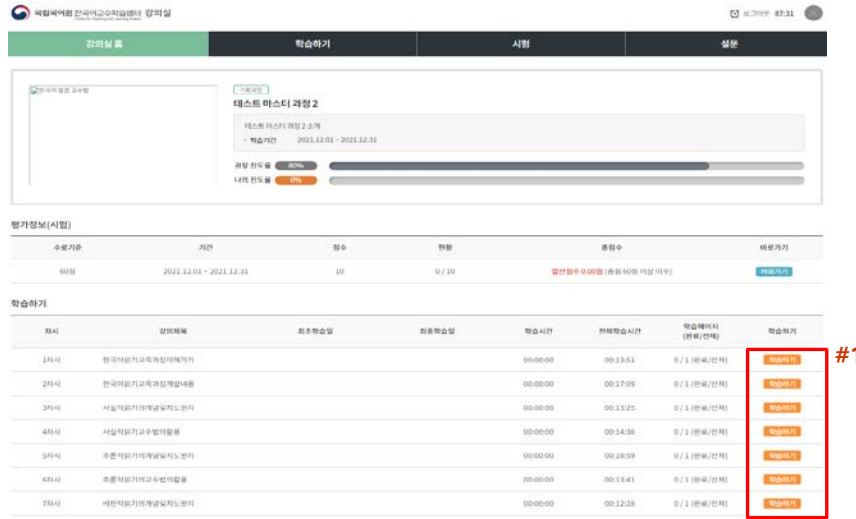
국립국어원 한국어교수학습샘터 강의실

로그아웃 87:31

| 강의실 홈 | 학습하기 | 시험 | 설문 |
|---|---|---|---|

한국어 말결 교육열

기획과정

테스트 마스터 과정 2

테스트 마스터 과정 2 소개

· 학습기간 2021.12.01 ~ 2021.12.31

권장 진도율 80%

나의 진도율 0%

평가정보(시험)

| 수료기준 | 기간 | 점수 | 현황 | 총점수 | 바로가기 |
|---|---|---|---|---|---|
| 60점 | 2021.12.01 ~ 2021.12.31 | 10 | 0 / 10 | 합산점수 0.00점 (총점 60점 이상 이수) | 바로가기 |

학습하기

| 차시 | 강의제목 | 최초학습일 | 최종학습일 | 학습시간 | 전체학습시간 | 학습페이지 (완료/전체) | 학습하기 |
|---|---|---|---|---|---|---|---|
| 1차시 | 한국어읽기교육과정이해하기 | | | 00:00:00 | 00:13:51 | 0 / 1 (완료/전체) | 학습하기 |
| 2차시 | 한국어읽기교육과정개발내용 | | | 00:00:00 | 00:17:09 | 0 / 1 (완료/전체) | 학습하기 |
| 3차시 | 사실적읽기의개념및지도원리 | | | 00:00:00 | 00:13:25 | 0 / 1 (완료/전체) | 학습하기 |
| 4차시 | 사실적읽기교수법의활용 | | | 00:00:00 | 00:14:36 | 0 / 1 (완료/전체) | 학습하기 |
| 5차시 | 추론적읽기의개념및지도원리 | | | 00:00:00 | 00:19:59 | 0 / 1 (완료/전체) | 학습하기 |
| 6차시 | 추론적읽기의교수법의활용 | | | 00:00:00 | 00:13:41 | 0 / 1 (완료/전체) | 학습하기 |
| 7차시 | 비판적읽기의개념및지도원리 | | | 00:00:00 | 00:12:28 | 0 / 1 (완료/전체) | 학습하기 |

#1